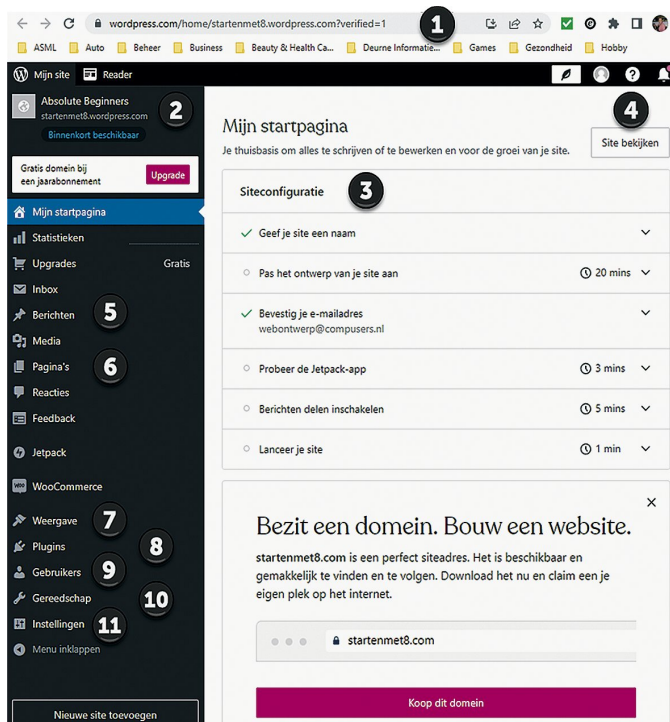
wordpress.com/home/startenmet8.wordpress.com?verified=1

1

ASML | Auto | Beheer | Business | Beauty & Health Ca... | Deurne Informatie... | Games | Gezondheid | Hobby

Mijn site | Reader

Absolute Beginners
startenmet8.wordpress.com
Binnenkort beschikbaar

2

Gratis domein bij een jaarabonnement
Upgrade

Mijn startpagina
Statistieken
Upgrades Gratis
Inbox
Berichten
Media
Pagina's
Reacties
Feedback
Jetpack
WooCommerce
Weergave
Plugins
Gebruikers
Gereedschap
Instellingen
Menu inklappen

5
6
7
8
9
10
11

Nieuwe site toevoegen

Mijn startpagina
Je thuisbasis om alles te schrijven of te bewerken en voor de groei van je site.

4

Site bekijken

Siteconfiguratie

3

Geef je site een naam
Pas het ontwerp van je site aan 20 mins
Bevestig je e-mailadres
webontwerp@compusers.nl
Probeer de Jetpack-app 3 mins
Berichten delen inschakelen 5 mins
Lanceer je site 1 min

×

Bezit een domein. Bouw een website.

startenmet8.com is een perfect siteadres. Het is beschikbaar en gemakkelijk te vinden en te volgen. Download het nu en claim een je eigen plek op het internet.

startenmet8.com

Koop dit domein